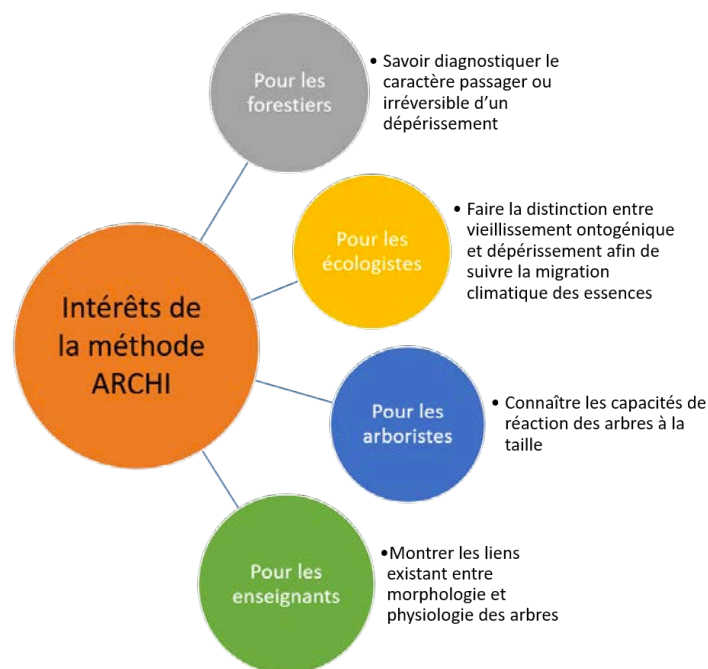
Intérêts de la méthode ARCHI

Pour les forestiers

• Savoir diagnostiquer le caractère passager ou irréversible d'un dépérissement

Pour les écologistes

• Faire la distinction entre vieillissement ontogénique et dépérissement afin de suivre la migration climatique des essences

Pour les arboristes

• Connaître les capacités de réaction des arbres à la taille

Pour les enseignants

•Montrer les liens existant entre morphologie et physiologie des arbres